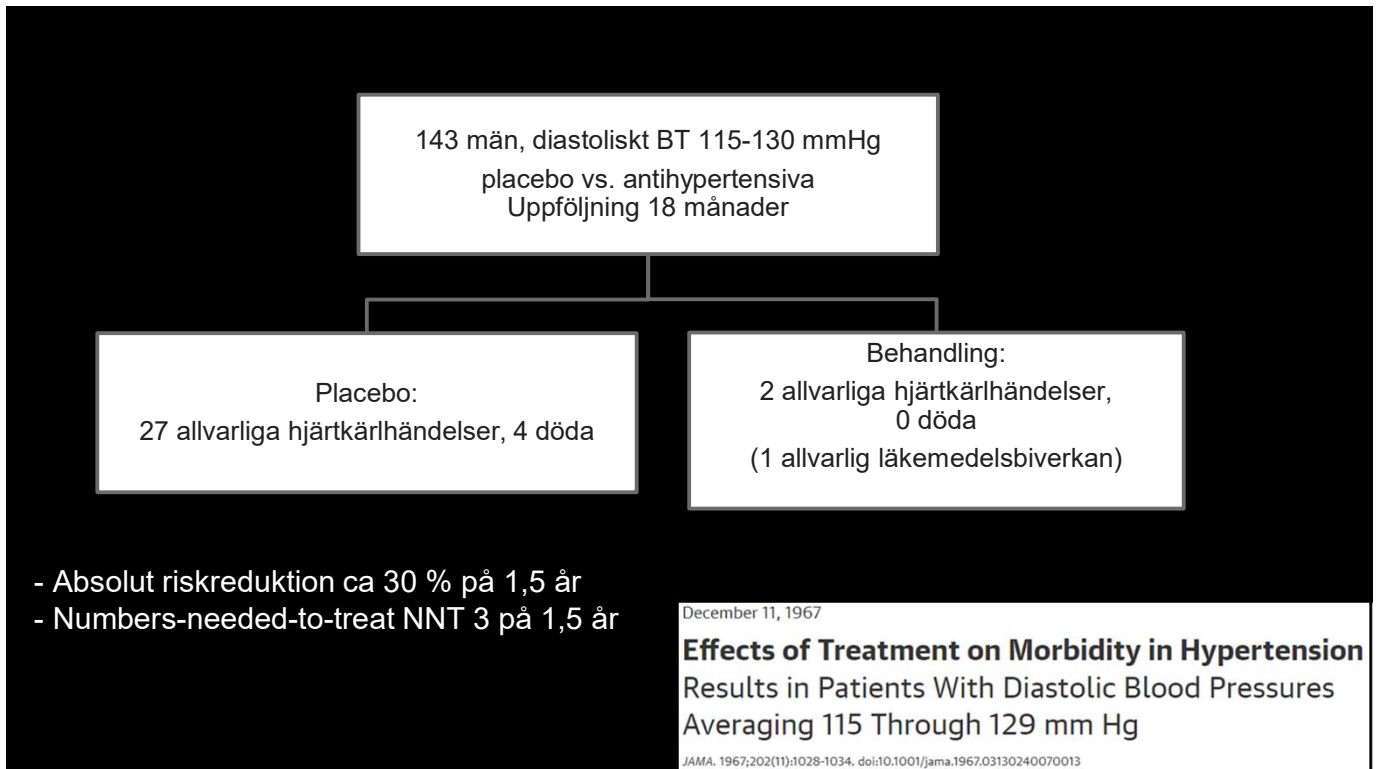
143 män, diastoliskt BT 115-130 mmHg
placebo vs. antihypertensiva
Uppföljning 18 månader

Placebo:
27 allvarliga hjärtkärlhändelser, 4 döda

Behandling:
2 allvarliga hjärtkärlhändelser, 0 döda
(1 allvarlig läkemedelsbiverkan)

- Absolut riskreduktion ca 30 % på 1,5 år
- Numbers-needed-to-treat NNT 3 på 1,5 år

December 11, 1967
Effects of Treatment on Morbidity in Hypertension
Results in Patients With Diastolic Blood Pressures Averaging 115 Through 129 mm Hg
JAMA. 1967;202(11):1028-1034. doi:10.1001/jama.1967.03130240070013